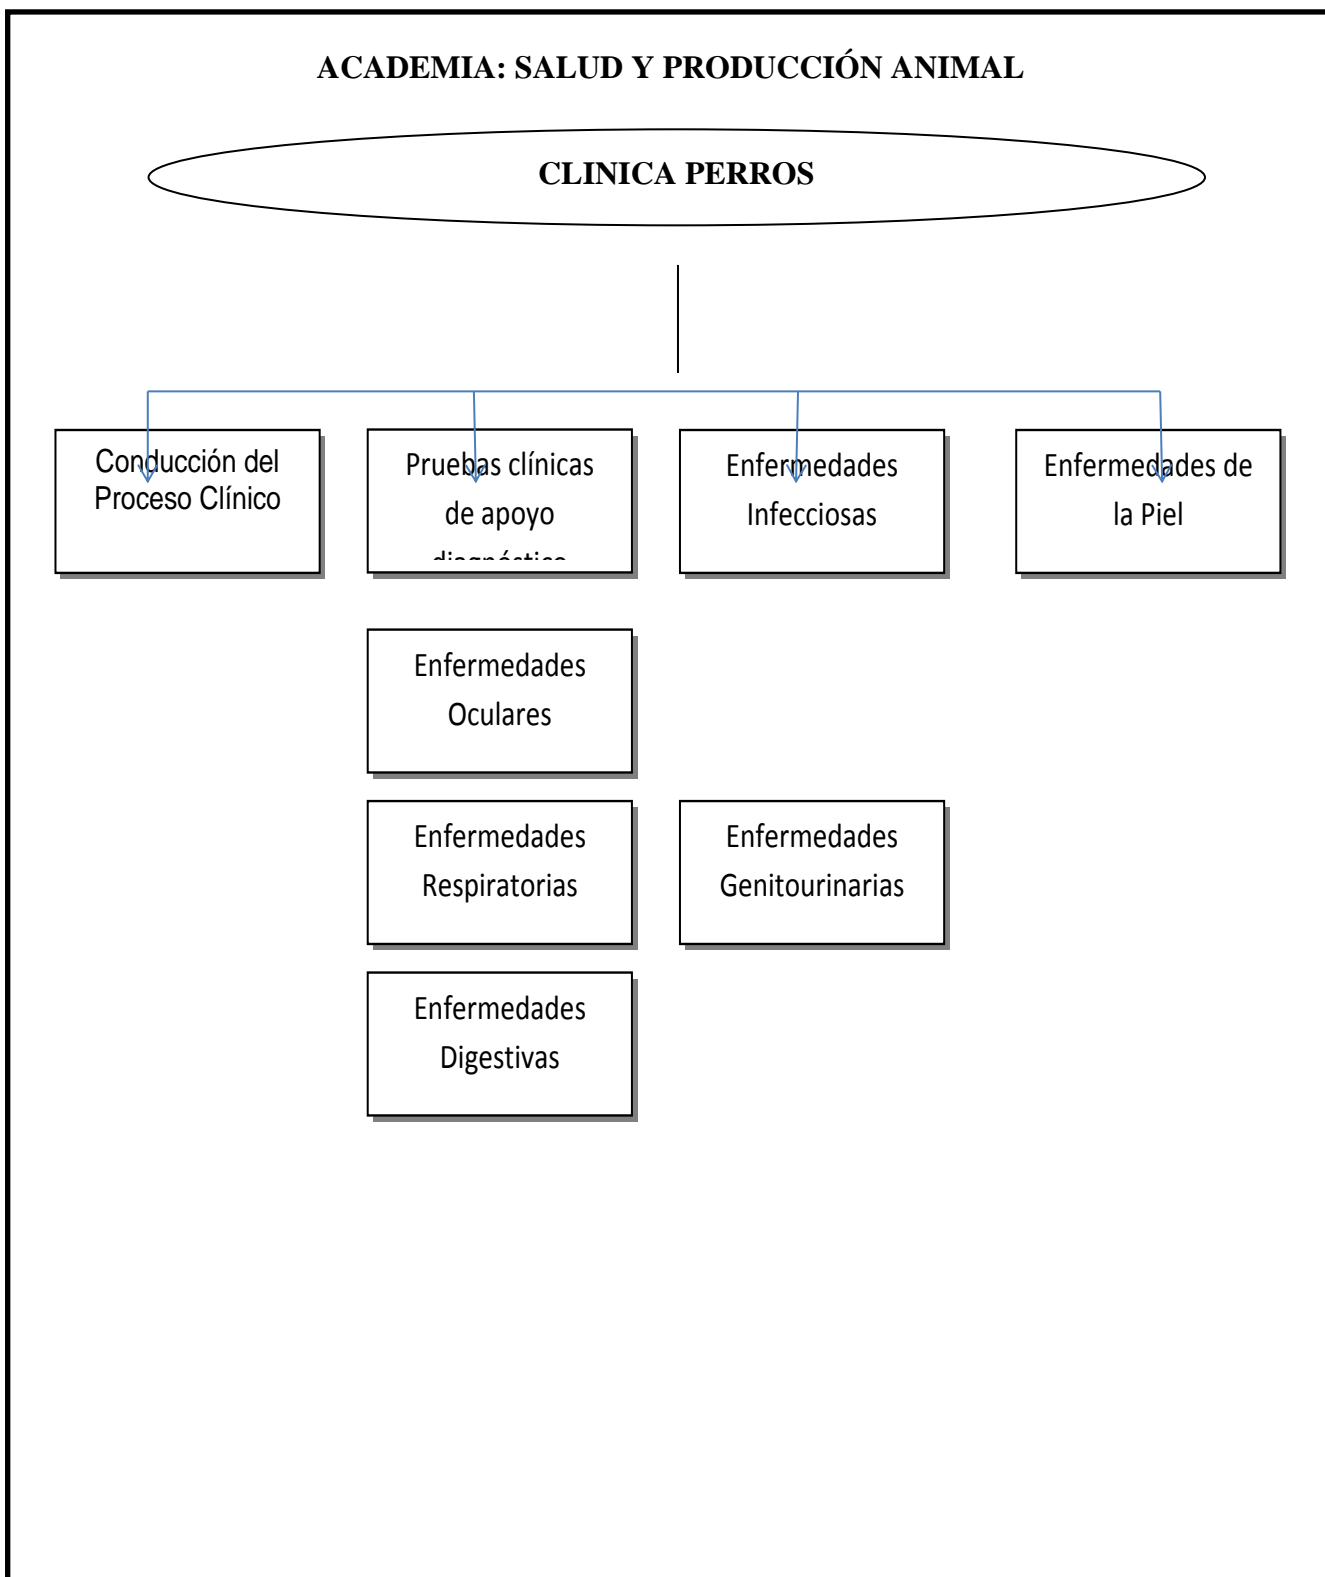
ACADEMIA: SALUD Y PRODUCCIÓN ANIMAL

CLINICA PERROS

Conducción del Proceso Clínico

Pruebas clínicas de apoyo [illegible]

Enfermedades Infecciosas

Enfermedades de la Piel

Enfermedades Oculares

Enfermedades Respiratorias

Enfermedades Genitourinarias

Enfermedades Digestivas